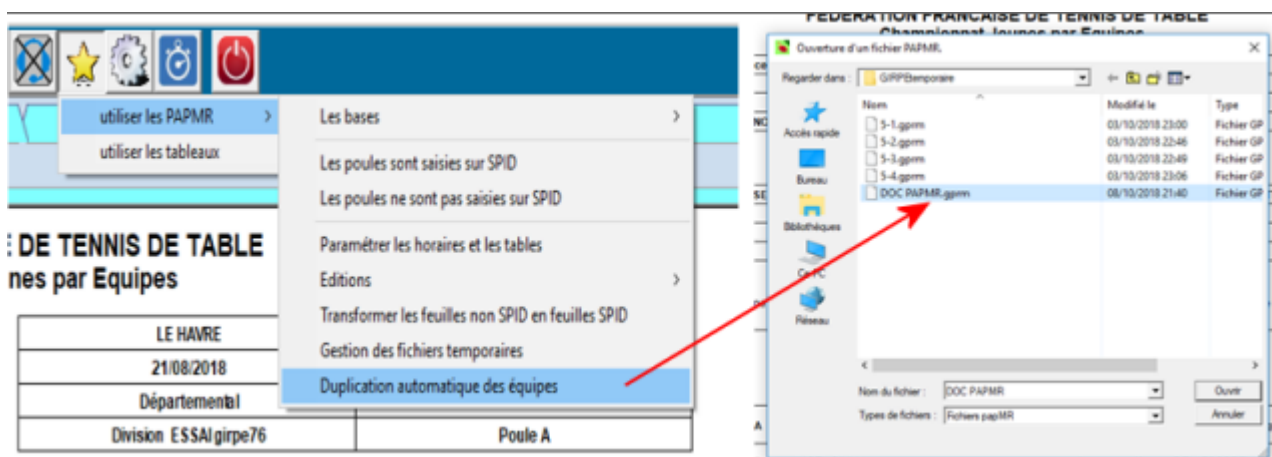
utiliser les PAPMR
utiliser les tableaux

Les bases
Les poules sont saisies sur SPID
Les poules ne sont pas saisies sur SPID
Paramétrer les horaires et les tables
Editions
Transformer les feuilles non SPID en feuilles SPID
Gestion des fichiers temporaires
Duplication automatique des équipes

E DE TENNIS DE TABLE
nes par Equipes

| LE HAVRE | |
|---|---|
| 21/08/2018 | |
| Départemental | |
| Division ESSAI girpe76 | Poule A |

FEDERATION FRANCAISE DE TENNIS DE TABLE
Championnat Jeunes par Equipes

Ouverture d'un fichier PAPMR.
Regarder dans : GIRPEtemporaire

Accès rapide
Bureau
Bibliothèques
Ce PC
Réseau

| Nom | Modifié le | Type |
|---|---|---|
| 5-1.gprm | 03/10/2018 23:00 | Fichier GP |
| 5-2.gprm | 03/10/2018 22:46 | Fichier GP |
| 5-3.gprm | 03/10/2018 22:49 | Fichier GP |
| 5-4.gprm | 03/10/2018 23:06 | Fichier GP |
| DOC PAPMR.gprm | 08/10/2018 21:40 | Fichier GP |

Nom du fichier : DOC PAPMR
Types de fichiers : Fichiers papMR
Ouvrir
Annuler